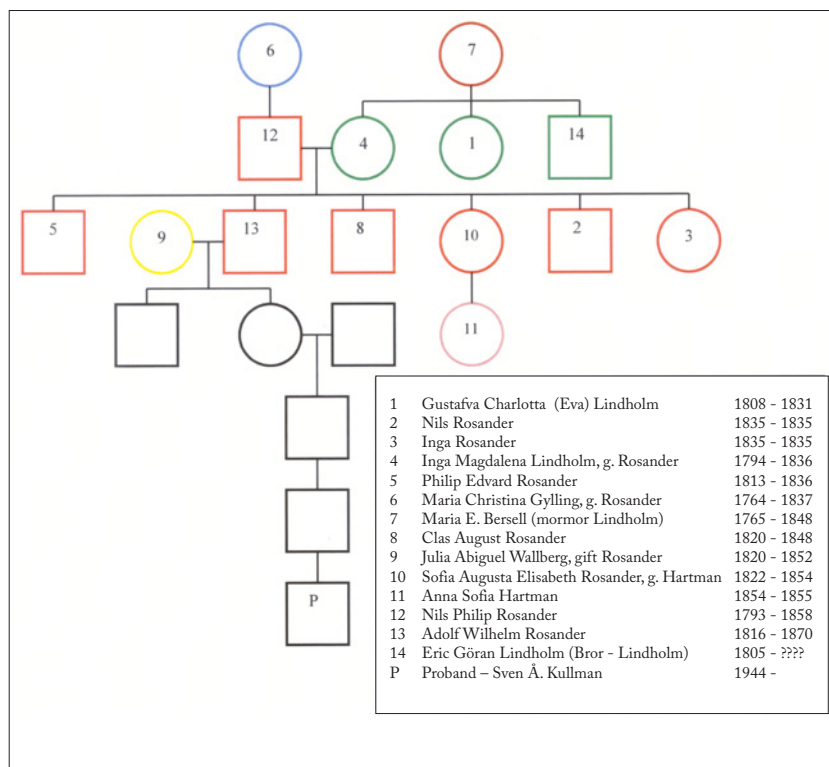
6
7
12
4
1
14
5
9
13
8
10
2
3
11
P

| | | |
|---|---|---|
| 1 | Gustafva Charlotta (Eva) Lindholm | 1808 - 1831 |
| 2 | Nils Rosander | 1835 - 1835 |
| 3 | Inga Rosander | 1835 - 1835 |
| 4 | Inga Magdalena Lindholm, g. Rosander | 1794 - 1836 |
| 5 | Philip Edvard Rosander | 1813 - 1836 |
| 6 | Maria Christina Gylling, g. Rosander | 1764 - 1837 |
| 7 | Maria E. Bersell (mormor Lindholm) | 1765 - 1848 |
| 8 | Clas August Rosander | 1820 - 1848 |
| 9 | Julia Abiguel Wallberg, gift Rosander | 1820 - 1852 |
| 10 | Sofia Augusta Elisabeth Rosander, g. Hartman | 1822 - 1854 |
| 11 | Anna Sofia Hartman | 1854 - 1855 |
| 12 | Nils Philip Rosander | 1793 - 1858 |
| 13 | Adolf Wilhelm Rosander | 1816 - 1870 |
| 14 | Eric Göran Lindholm (Bror - Lindholm) | 1805 - ???? |
| P | Proband – Sven Å. Kullman | 1944 - |